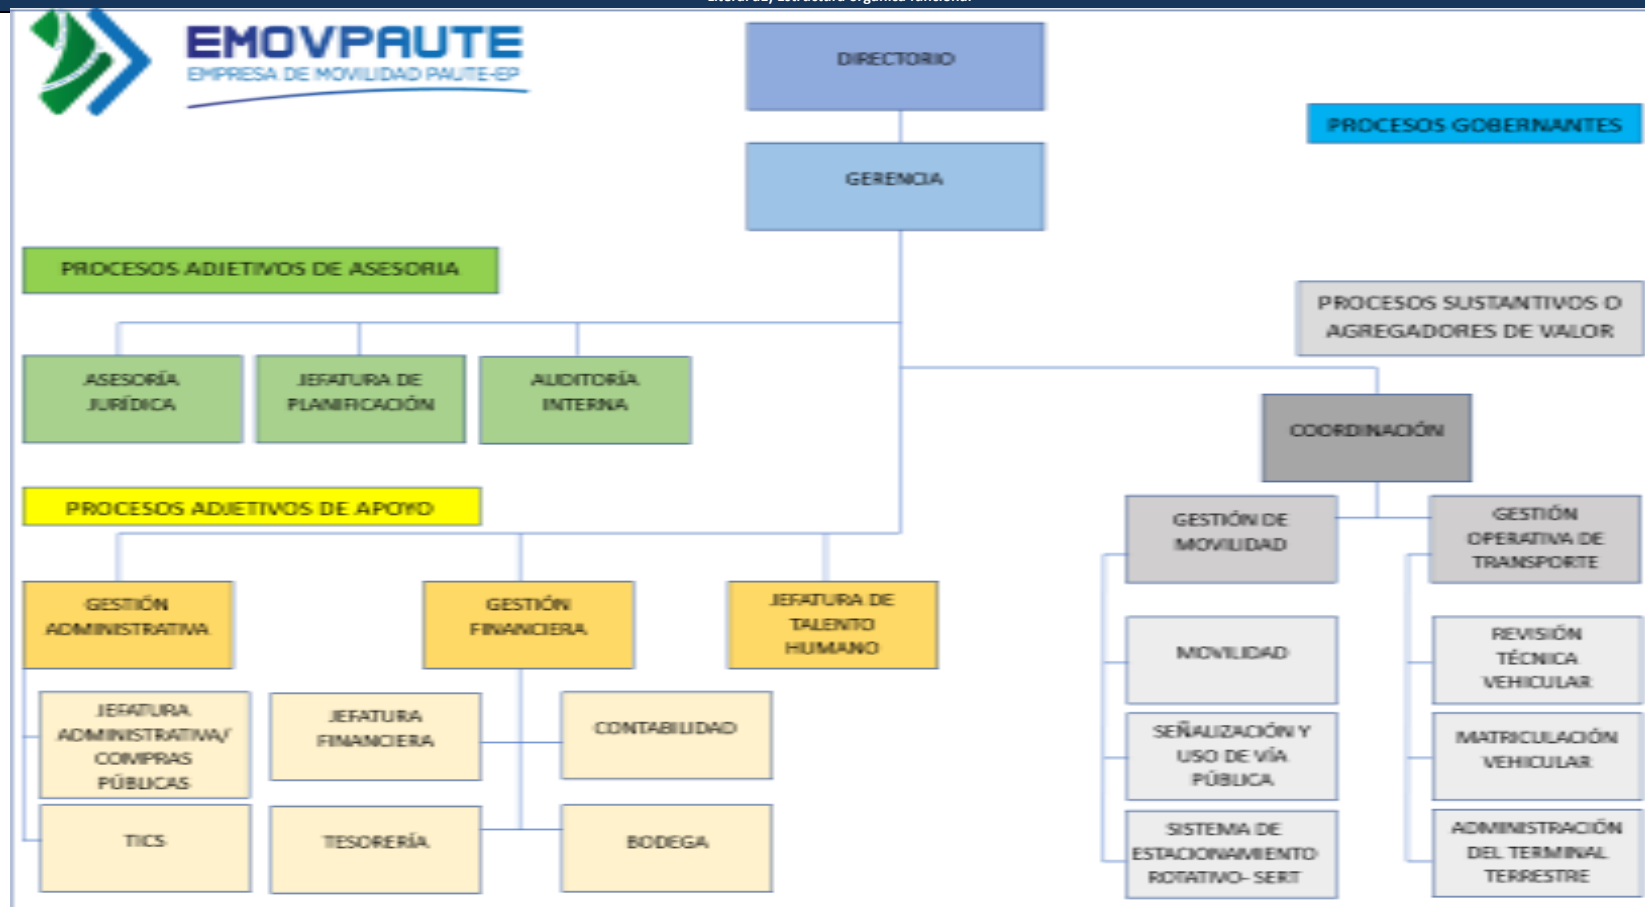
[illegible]

EMOVPAUTE
EMPRESA DE MOVILIDAD PAUTE-EP

DIRECTORIO

GERENCIA

PROCESOS GOBERNANTES

PROCESOS ADJETIVOS DE ASESORIA

ASESORÍA JURÍDICA

JEFATURA DE PLANIFICACIÓN

AUDITORÍA INTERNA

PROCESOS SUSTANTIVOS O AGREGADORES DE VALOR

COORDINACIÓN

PROCESOS ADJETIVOS DE APOYO

GESTIÓN ADMINISTRATIVA

GESTIÓN FINANCIERA

JEFATURA DE TALENTO HUMANO

JEFATURA ADMINISTRATIVA/ COMPRAS PÚBLICAS

TICS

JEFATURA FINANCIERA

TESORERÍA

CONTABILIDAD

BODEGA

GESTIÓN DE MOVILIDAD

MOVILIDAD

SEÑALIZACIÓN Y USO DE VÍA PÚBLICA

SISTEMA DE ESTACIONAMIENTO ROTATIVO- SERT

GESTIÓN OPERATIVA DE TRANSPORTE

REVISIÓN TÉCNICA VEHICULAR

MATRICULACIÓN VEHICULAR

ADMINISTRACIÓN DEL TERMINAL TERRESTRE